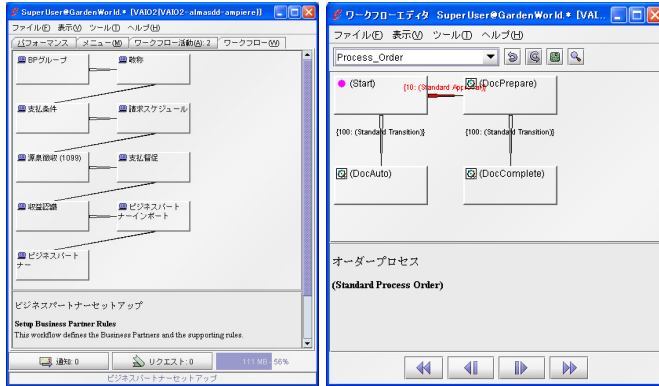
SuperUser@GardenWorld.* [VAIO2{VAIO2-almasdd-ampiere}]

ファイル(F) 表示(V) ツール(T) ヘルプ(H)

パフォーマンス | メニュー(M) | ワークフロー活動(A): 2 | ワークフロー(W)

BPグループ

勘称

支払条件

請求スケジュール

源泉徴収 (1099)

支払督促

収益認識

ビジネスパートナーインポート

ビジネスパートナー

ビジネスパートナーセットアップ

Setup Business Partner Rules

This workflow defines the Business Partners and the supporting rules.

通知: 0

リクエスト: 0

111 MB - 56%

ビジネスパートナーセットアップ

ワークフローエディタ SuperUser@GardenWorld.* [VAL...

ファイル(F) 表示(V) ツール(T) ヘルプ(H)

Process_Order

(Start)

[10: (Standard Approval)]

(DocPrepare)

[100: (Standard Transition)]

[100: (Standard Transition)]

(DocAuto)

(DocComplete)

オーダープロセス

(Standard Process Order)